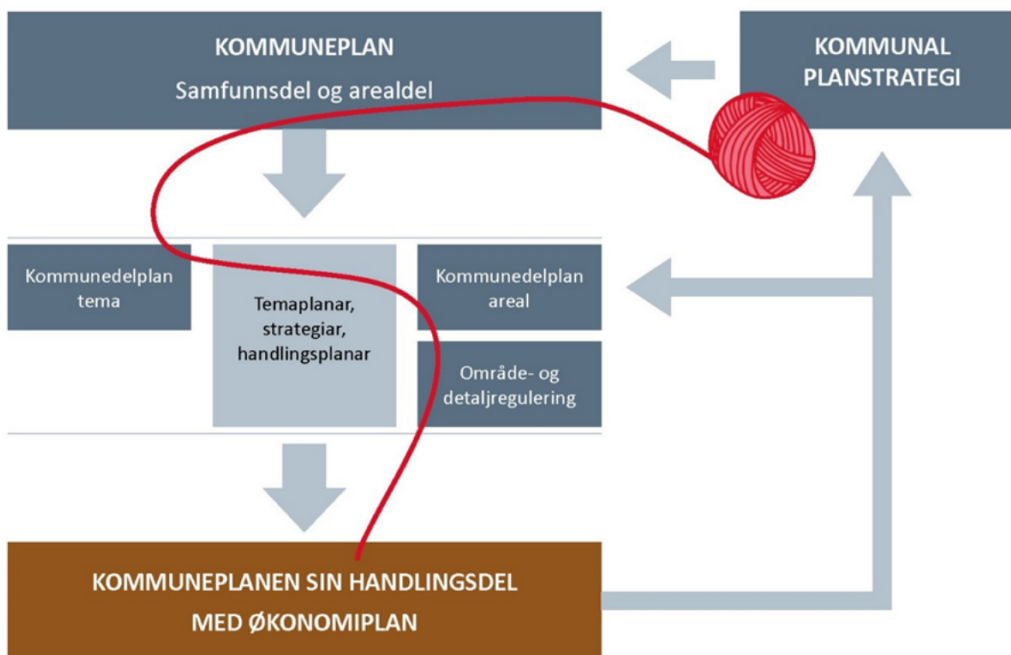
KOMMUNEPLAN
Samfunnsdel og arealdel

KOMMUNAL PLANSTRATEGI

Kommunedelplan tema

Temaplanar, strategiar, handlingsplanar

Kommunedelplan areal

Område- og detaljregulering

KOMMUNEPLANEN SIN HANDLINGSDEL MED ØKONOMIPLAN